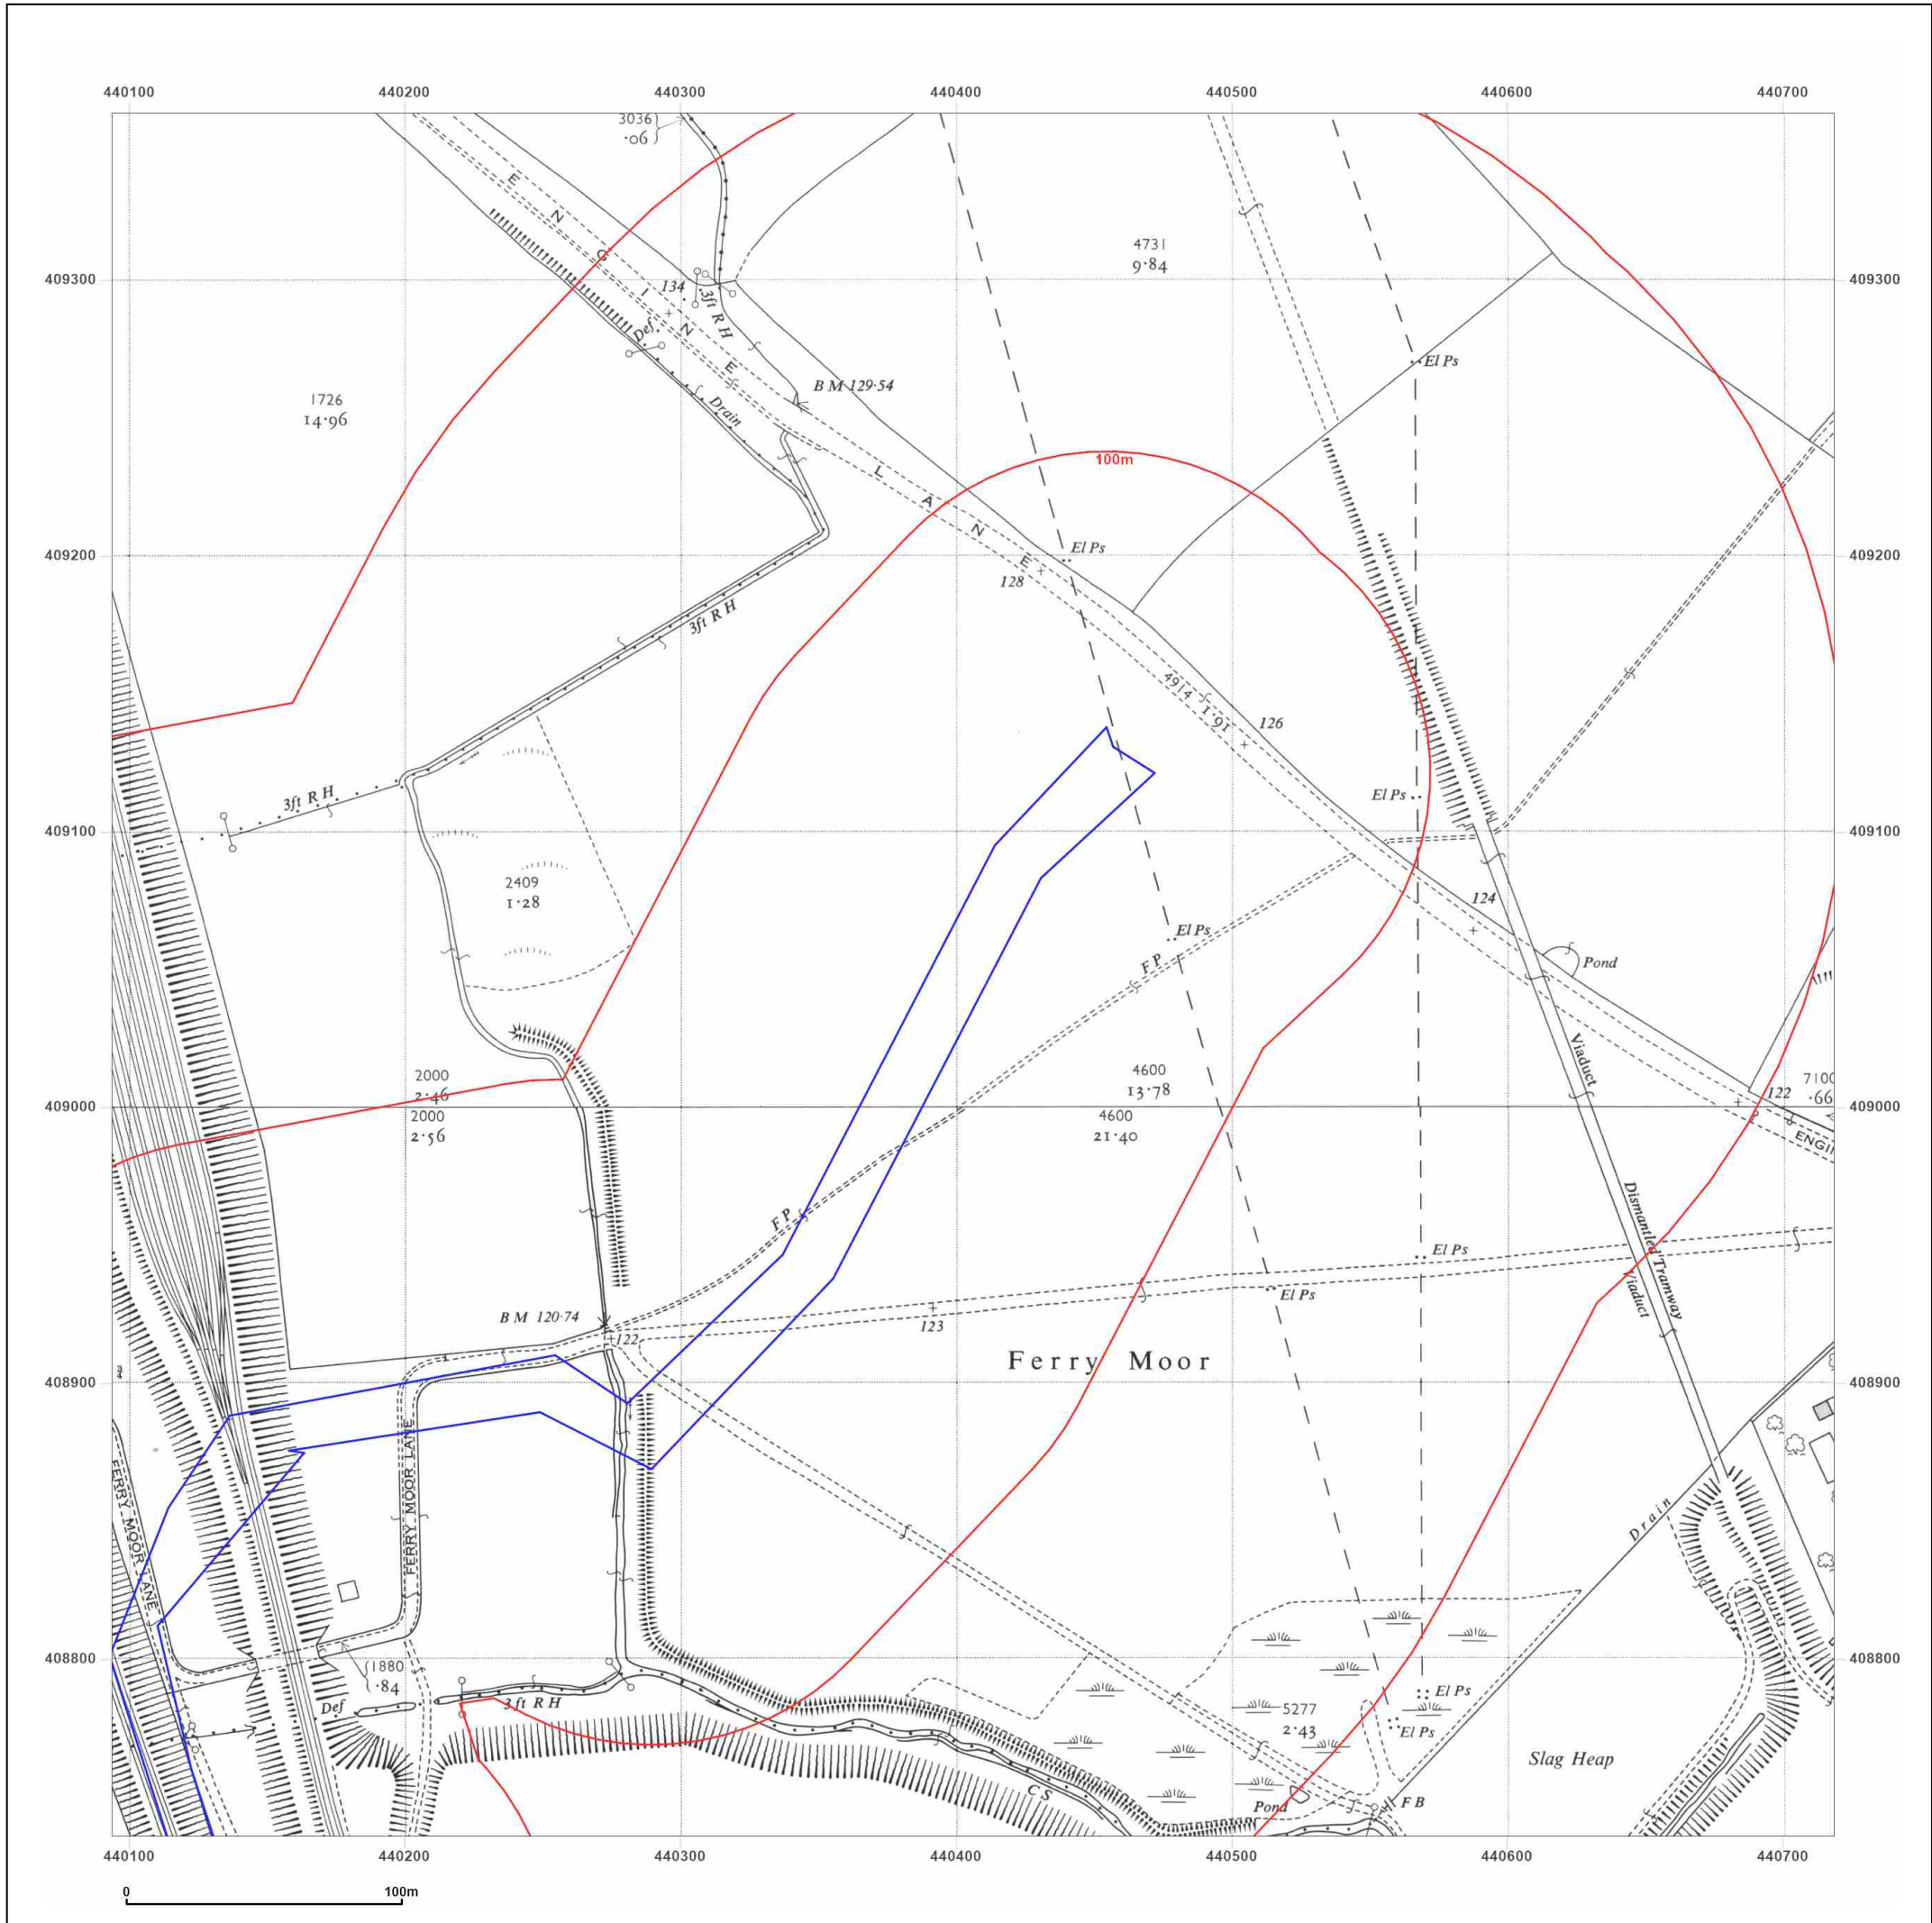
440100 440200 440300 440400 440500 440600 440700

409300
409200
409100
409000
408900
408800

3036
·06

ENGINE LANE

134
3ft R H
Def
Drain
B M 129·54

4731
9·84

El Ps

1726
14·96

100m

El Ps
128

3ft R H

4914
1·91
126

El Ps

3ft R H

2409
1·28

124

El Ps
F P

Pond

4600
13·78

2000
2·46
2000
2·56

4600
21·40

Viaduct

7100
·66
122
ENGI

Dismantled Tramway

Viaduct

F P

El Ps

B M 120·74
122

123

El Ps

Ferry Moor

FERRY MOOR LANE

FERRY MOOR LANE

Drain

1880
·84
Def

3ft R H

El Ps
5277
2·43
El Ps

Slag Heap

C S

Pond

F B

440100 440200 440300 440400 440500 440600 440700

0 100m